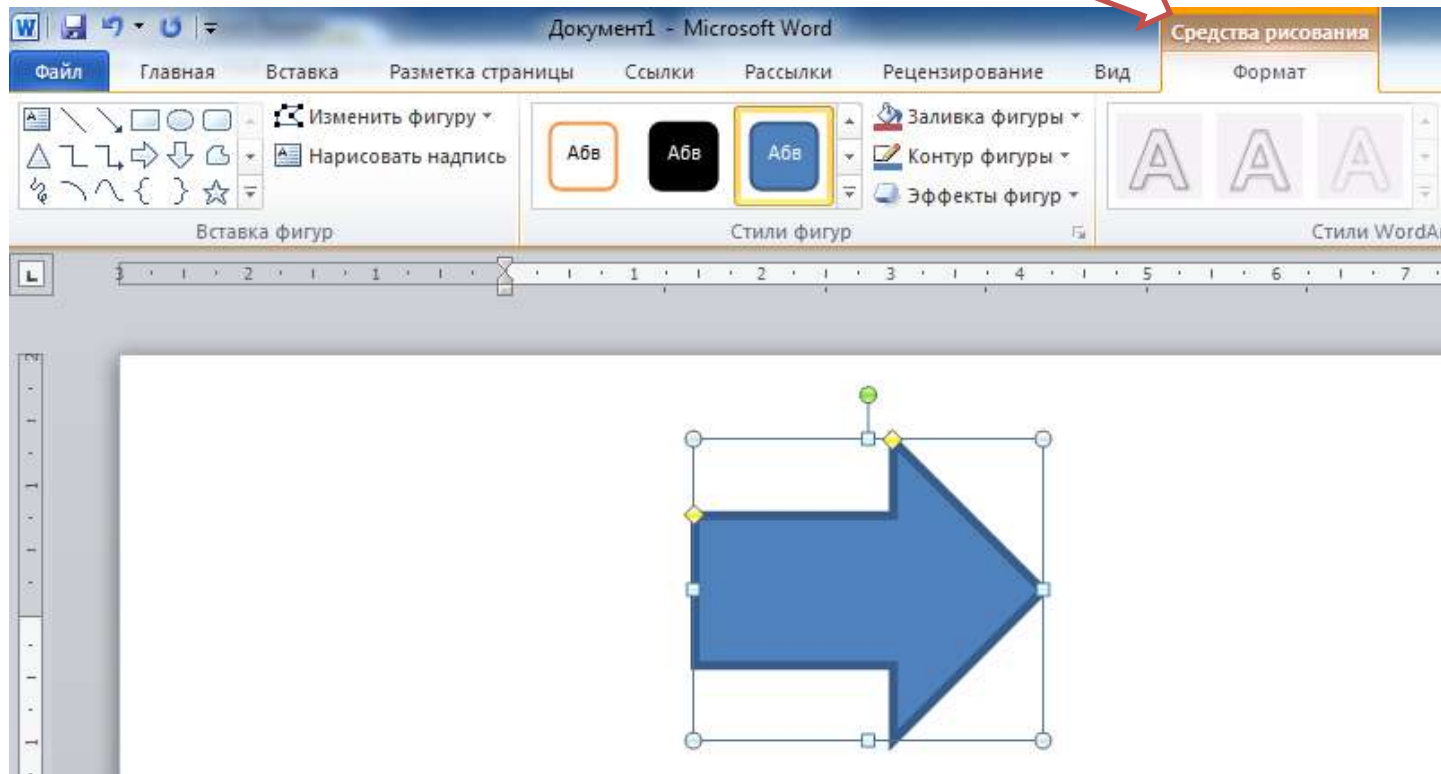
Документ1 - Microsoft Word

Средства рисования

Файл Главная Вставка Разметка страницы Ссылки Рассылки Рецензирование Вид Формат

Изменить фигуру
Нарисовать надпись

Вставка фигур

Абв Абв Абв

Заливка фигуры
Контур фигуры
Эффекты фигур

Стили фигур

Стили WordA

3 · 2 · 1 · 1 · 2 · 3 · 4 · 5 · 6 · 7